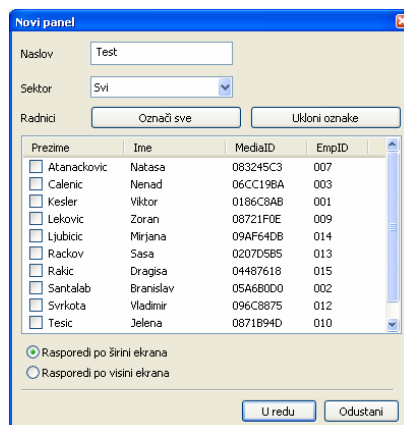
Novi panel

Naslov Test

Sektor Svi

Radnici Označi sve Ukloni oznake

| Prezime | Ime | MediaID | EmpID |
|---|---|---|---|
| Atanackovic | Natasa | 083245C3 | 007 |
| Calenic | Nenad | 06CC19BA | 003 |
| Kesler | Viktor | 0186C8AB | 001 |
| Lekovic | Zoran | 08721F0E | 009 |
| Ljubicic | Mirjana | 09AF64DB | 014 |
| Rackov | Sasa | 0207D5B5 | 013 |
| Rakic | Dragisa | 04487618 | 015 |
| Santalab | Branislav | 05A6B0D0 | 002 |
| Svrkota | Vladimir | 096C8875 | 012 |
| Tesic | Jelena | 0871B94D | 010 |

Rasporedi po širini ekrana

Rasporedi po visini ekrana

U redu Odustani